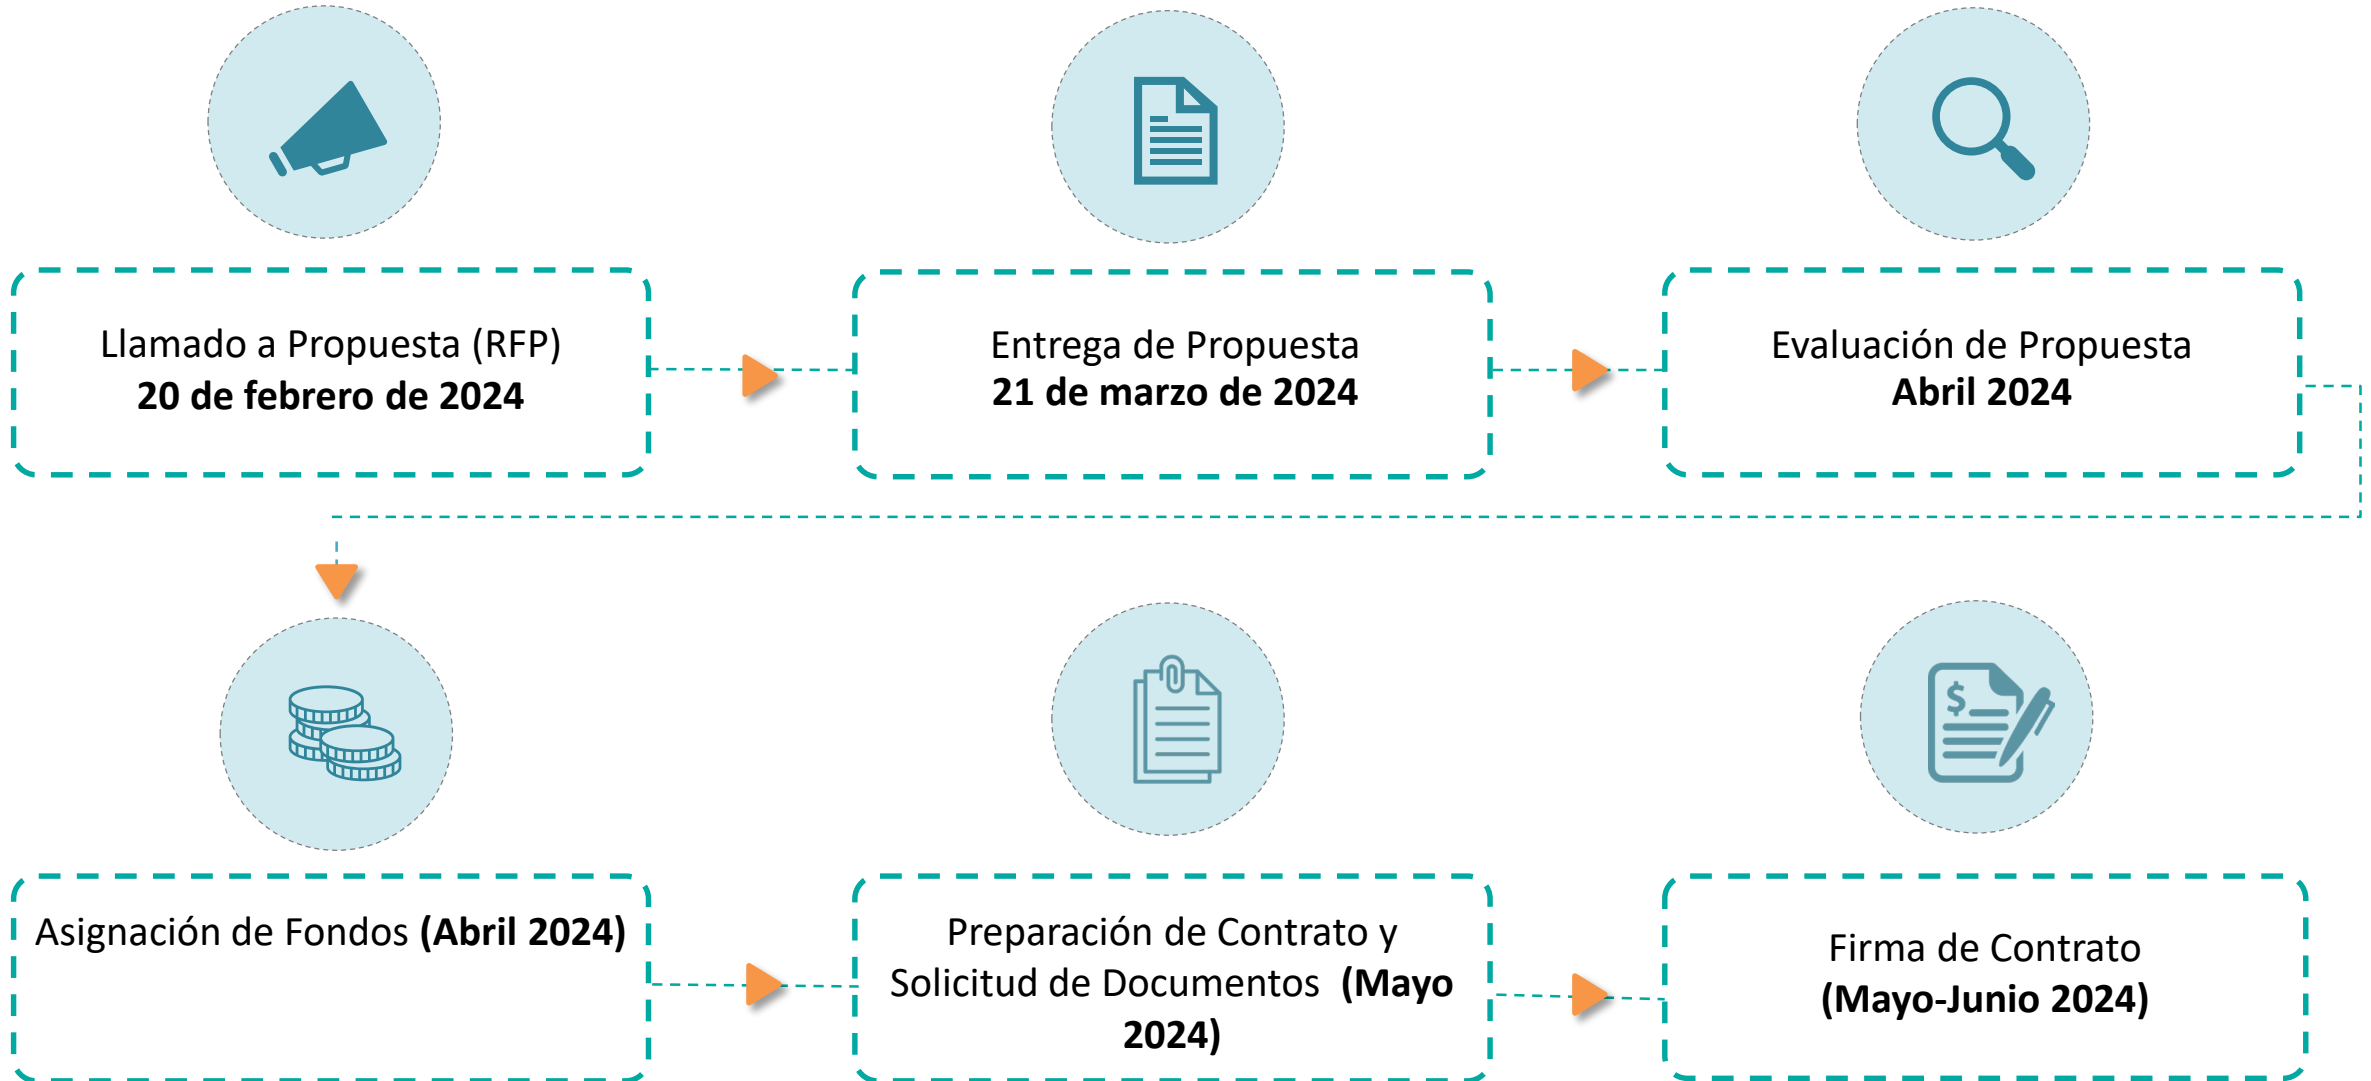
Llamado a Propuesta (RFP)
20 de febrero de 2024

Entrega de Propuesta
21 de marzo de 2024

Evaluación de Propuesta
Abril 2024

Asignación de Fondos (Abril 2024)

Preparación de Contrato y Solicitud de Documentos (Mayo 2024)

Firma de Contrato
(Mayo-Junio 2024)